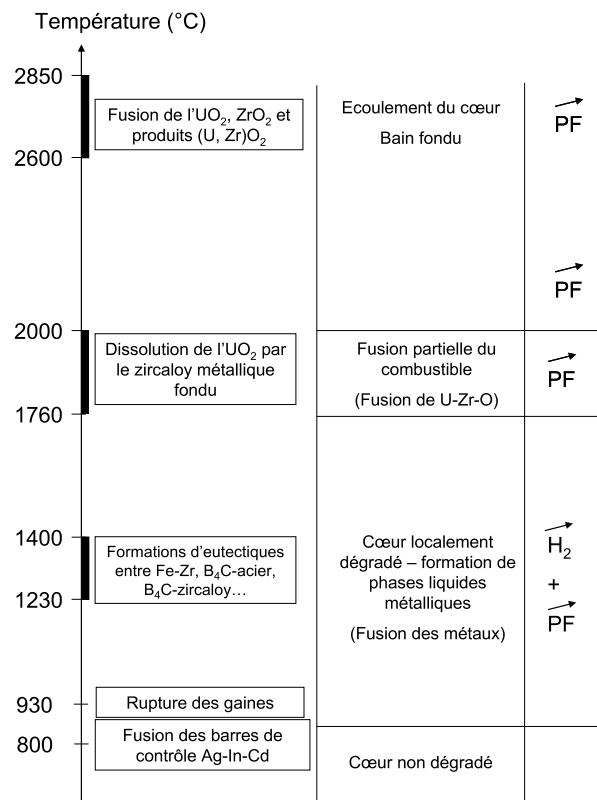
Température (°C)

2850

2600

2000

1760

1400

1230

930

800

Fusion de l'UO$_2$, ZrO$_2$ et produits (U, Zr)O$_2$

Dissolution de l'UO$_2$ par le zircaloy métallique fondu

Formations d'eutectiques entre Fe-Zr, B$_4$C-acier, B$_4$C-zircaloy…

Rupture des gaines

Fusion des barres de contrôle Ag-In-Cd

Ecoulement du cœur

Bain fondu

Fusion partielle du combustible

(Fusion de U-Zr-O)

Cœur localement dégradé – formation de phases liquides métalliques

(Fusion des métaux)

Cœur non dégradé

PF

PF

PF

H$_2$

+

PF